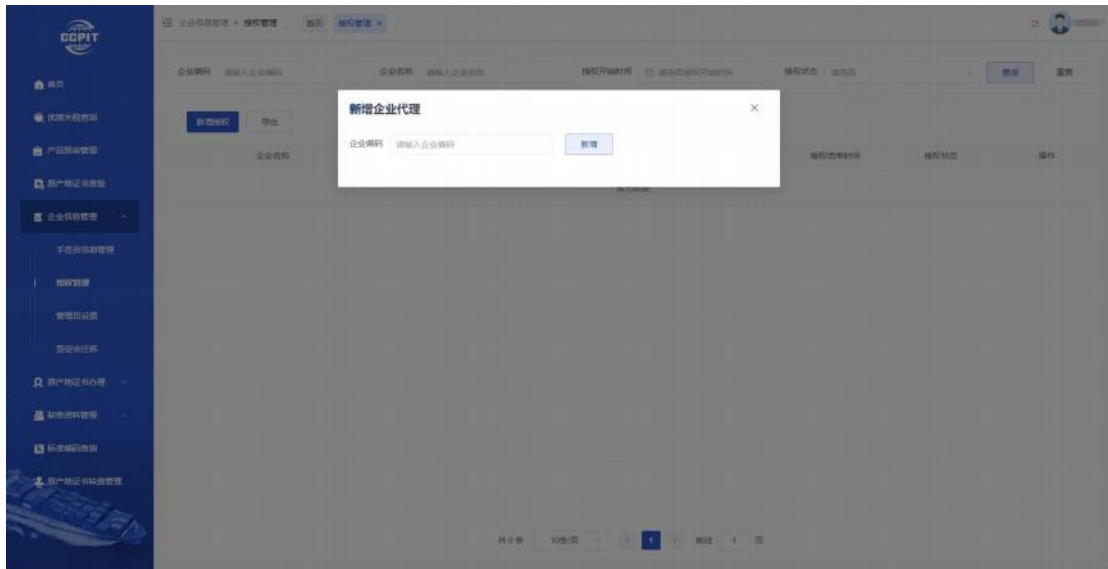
CCPIT

首页
优惠关税查询
产品预审管理
原产地证书查验
企业信息管理
手签员信息管理
授权管理
管理员设置
营业点迁移
原产地证书办理
制单资料管理
标准编码查询
原产地证书核查管理

企业信息管理 > 授权管理
首页 授权管理 ×

企业编码 请输入企业编码
企业名称 请输入企业名称
授权开始时间 请选择授权开始时间
授权状态 请选择
查询
重置

新增授权
导出
企业名称
授权结束时间
授权状态
操作
暂无数据

新增企业代理
×
企业编码 请输入企业编码
新增

共 0 条
10条/页
1
前往 1 页